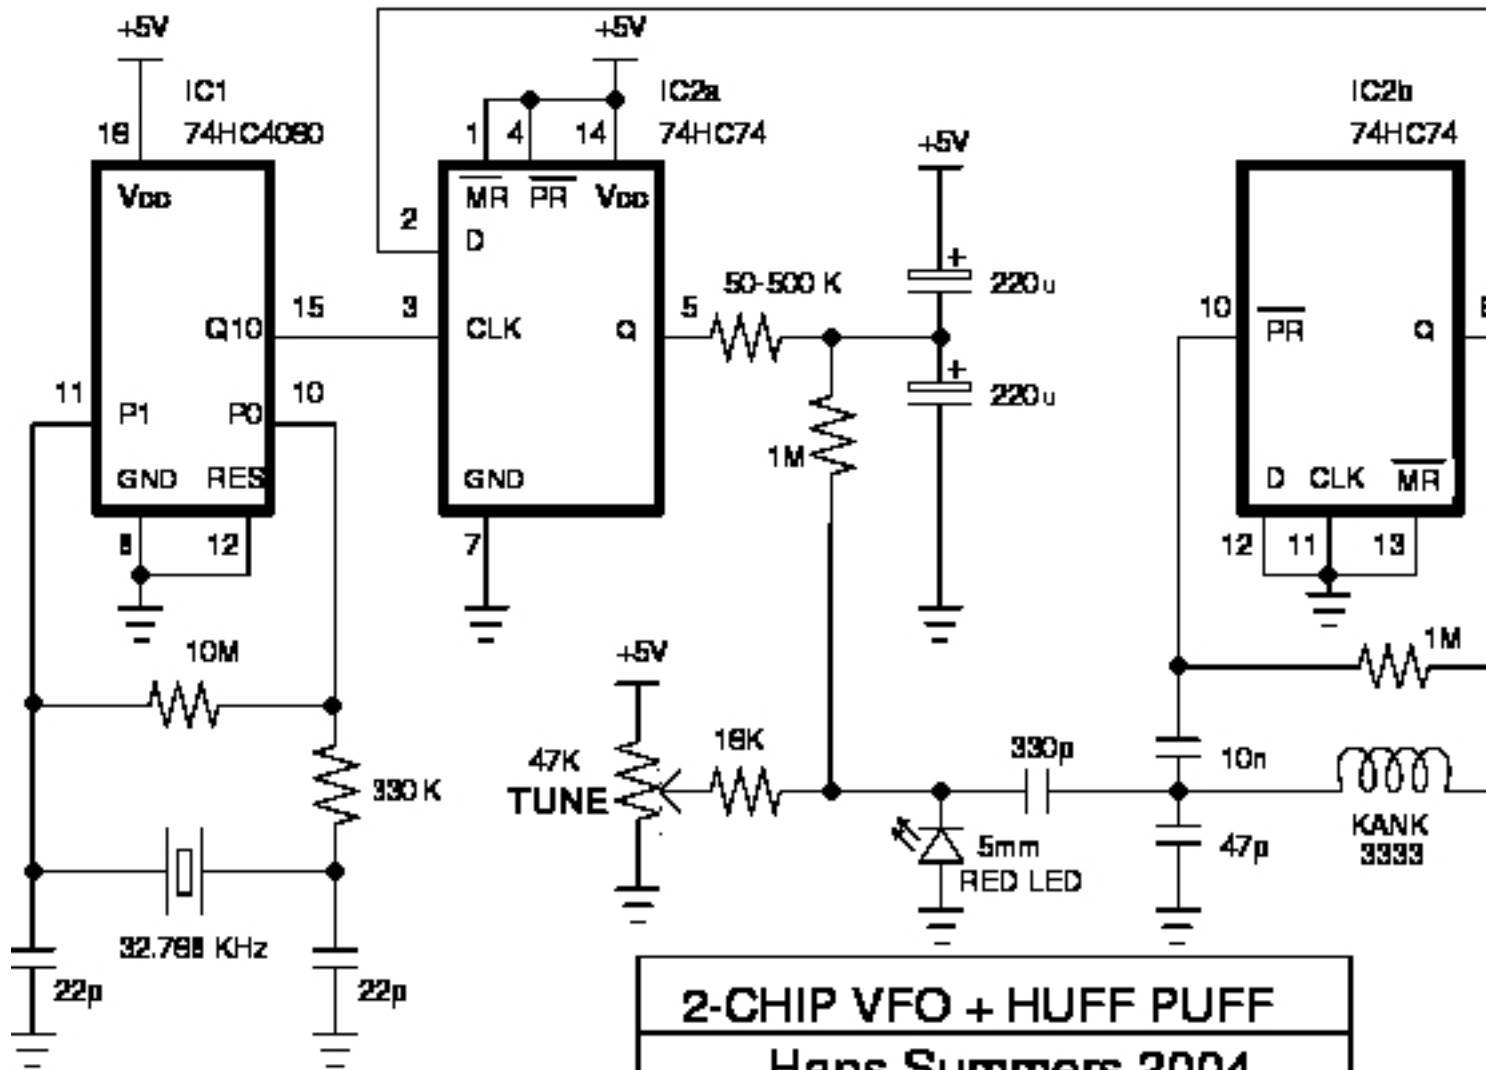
+5V
IC1
74HC4060
16
Vcc
Q10
15
11
P1
P0
10
GND
RES
8
12
10M
330 K
32.768 KHz
22p
22p

+5V
IC2a
74HC74
1
4
14
$\overline{MR}$
$\overline{PR}$
Vcc
2
D
3
CLK
Q
5
GND
7

50-500 K
1M
+5V
+
220u
+
220u

+5V
47K
TUNE
18K
330p
5mm
RED LED
10n
47p
KANK
3333

IC2b
74HC74
10
$\overline{PR}$
Q
D
CLK
$\overline{MR}$
12
11
13
1M

2-CHIP VFO + HUFF PUFF
Hans Summers 2004